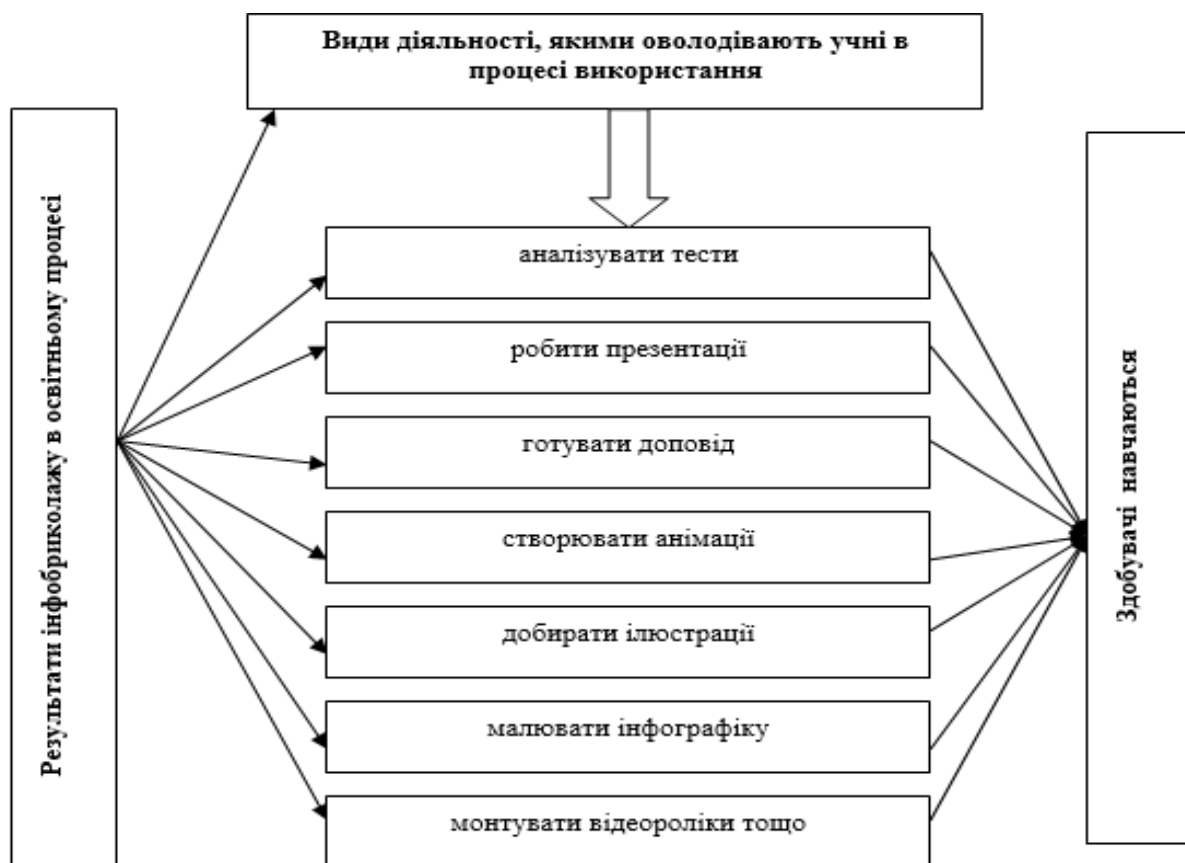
Види діяльності, якими оволодівають учні в процесі використання

Результати інфобриколажу в освітньому процесі

аналізувати тести

робити презентації

готувати доповід

створювати анімації

добирати ілюстрації

малювати інфографіку

монтувати відеоролики тощо

Здобувачі навчаються